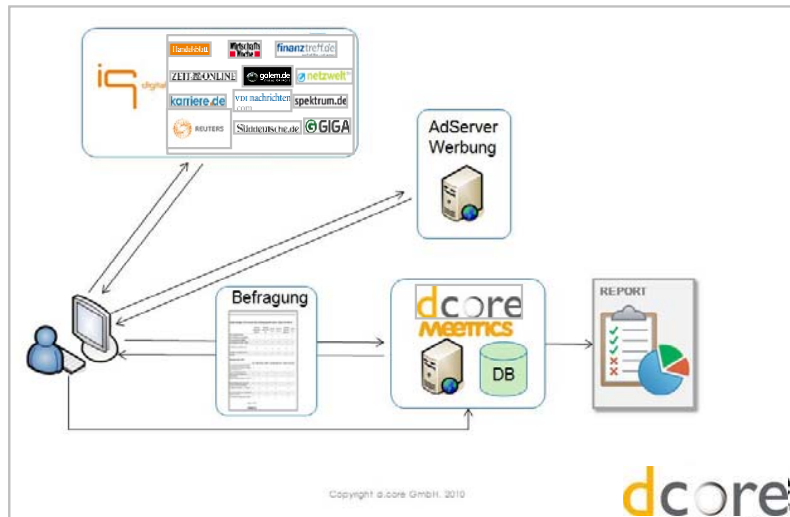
iq digital

Handelsblatt
WirtschaftsWoche
finanztreff.de
ZEIT ONLINE
golem.de
netzwelt
karriere.de
VDI nachrichten.com
spektrum.de
REUTERS
Süddeutsche.de
GIGA

AdServer
Werbung

Befragung

dcore
MEETRICS

DB

REPORT

Copyright d.core GmbH, 2010

dcore